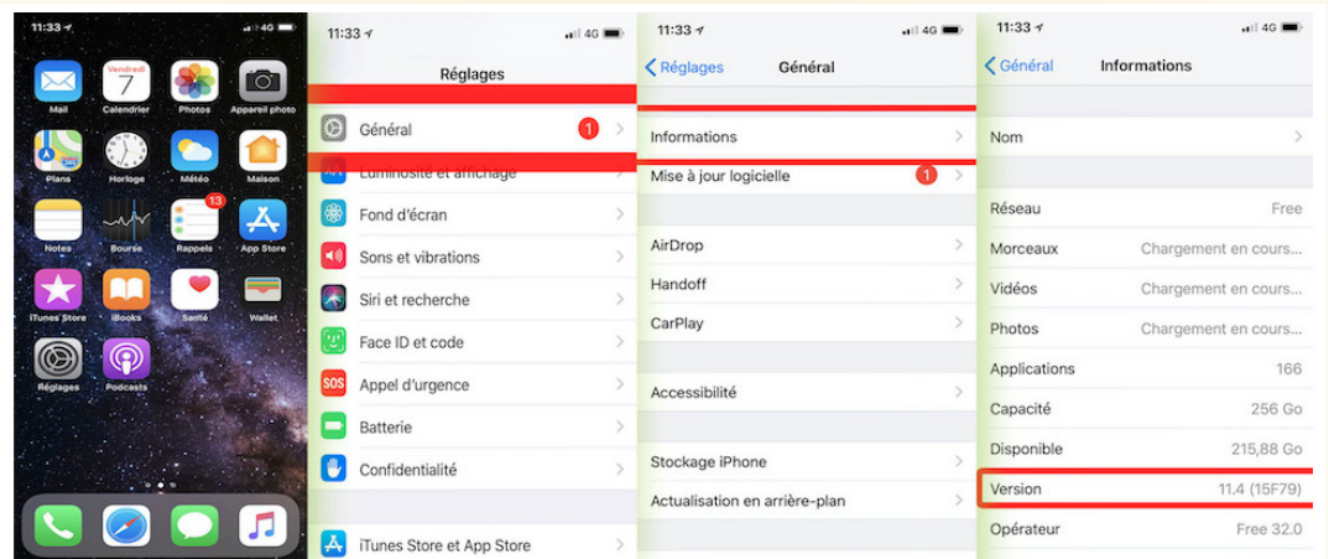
11:33 4G

Mail
Vendredi 7
Calendrier
Photos
Appareil photo
Plans
Horloge
Météo
Maison
Notes
Bourse
13
Rappels
App Store
iTunes Store
iBooks
Santé
Wallet
Réglages
Podcasts

11:33 4G

Réglages

Général 1
Luminosité et affichage
Fond d'écran
Sons et vibrations
Siri et recherche
Face ID et code
SOS Appel d'urgence
Batterie
Confidentialité
iTunes Store et App Store

11:33 4G

Réglages Général

Informations
Mise à jour logicielle 1
AirDrop
Handoff
CarPlay
Accessibilité
Stockage iPhone
Actualisation en arrière-plan

11:33 4G

Général Informations

Nom
Réseau Free
Morceaux Chargement en cours...
Vidéos Chargement en cours...
Photos Chargement en cours...
Applications 166
Capacité 256 Go
Disponible 215,88 Go
Version 11.4 (15F79)
Opérateur Free 32.0